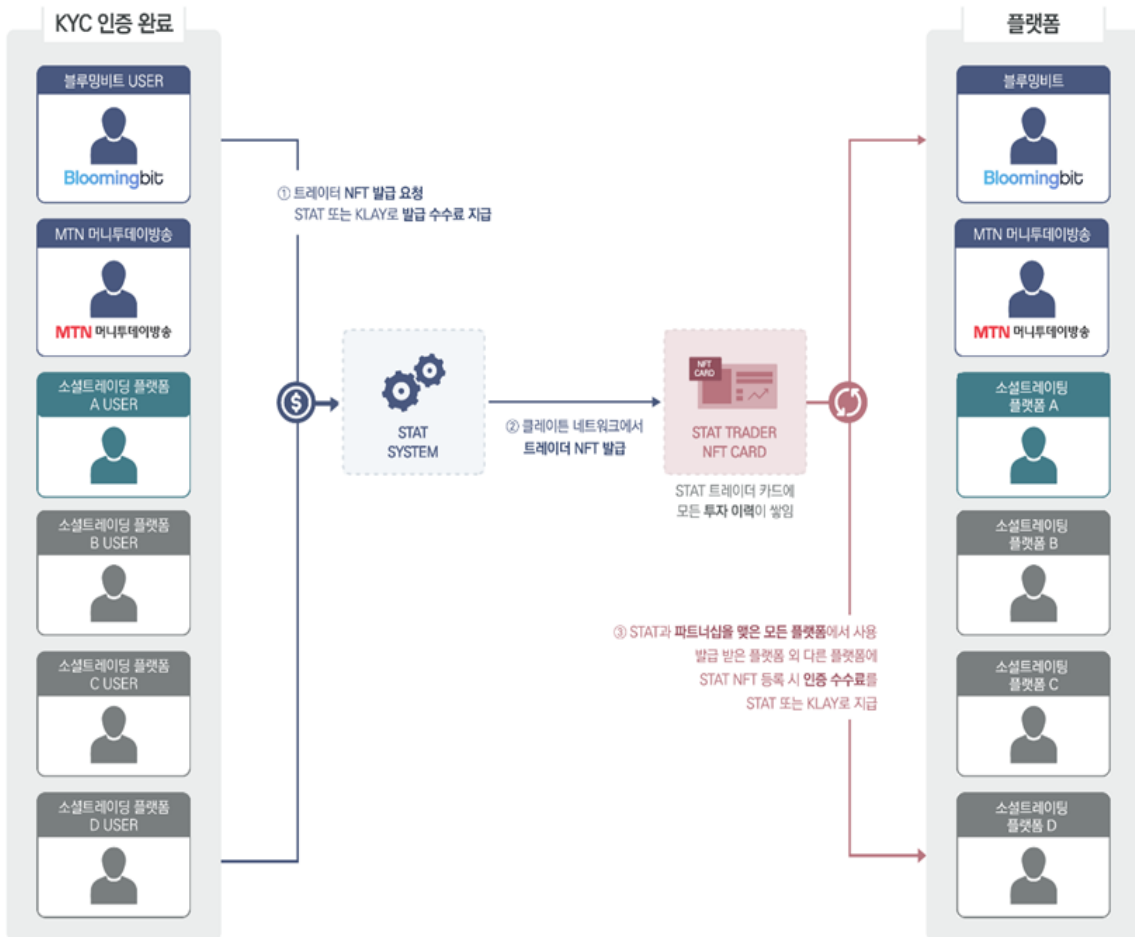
KYC 인증 완료

블루밍비트 USER

Bloomingbit

MTN 머니투데이방송

MTN 머니투데이방송

소셜트레이딩 플랫폼 A USER

소셜트레이딩 플랫폼 B USER

소셜트레이딩 플랫폼 C USER

소셜트레이딩 플랫폼 D USER

① 트레이터 NFT 발급 요청
STAT 또는 KLAY로 발급 수수료 지급

STAT SYSTEM

② 클레이튼 네트워크에서
트레이더 NFT 발급

NFT CARD

STAT TRADER NFT CARD

STAT 트레이더 카드에
모든 투자 이력이 쌓임

③ STAT과 파트너십을 맺은 모든 플랫폼에서 사용
발급 받은 플랫폼 외 다른 플랫폼에
STAT NFT 등록 시 인증 수수료를
STAT 또는 KLAY로 지급

플랫폼

블루밍비트

Bloomingbit

MTN 머니투데이방송

MTN 머니투데이방송

소셜트레이팅 플랫폼 A

소셜트레이팅 플랫폼 B

소셜트레이팅 플랫폼 C

소셜트레이팅 플랫폼 D